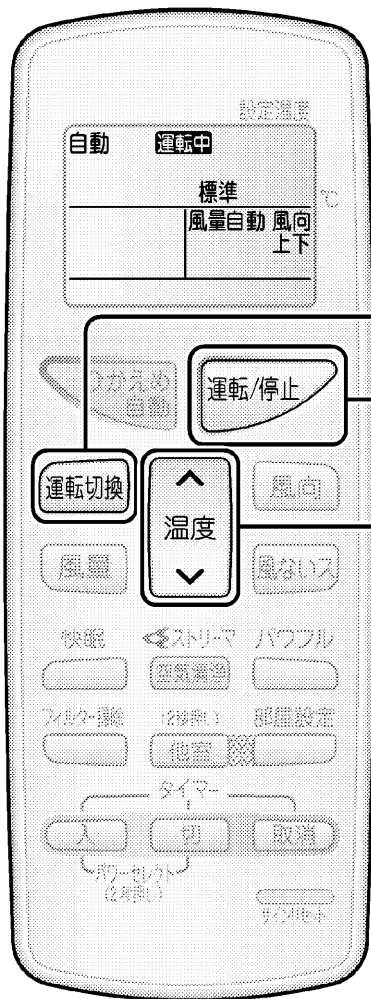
設定温度
自動 運転中
標準
℃
風量自動 風向 上下

ひかえめ自動
運転/停止
運転切換
温度
風向
風量
風ないス
快眠
ストリーマ
パワフル
空気清浄
フィルター掃除
(2秒押し)
部屋設定
他室
タイマー
入
切
取消
パワーセレクト (2秒押し)
サインリセット